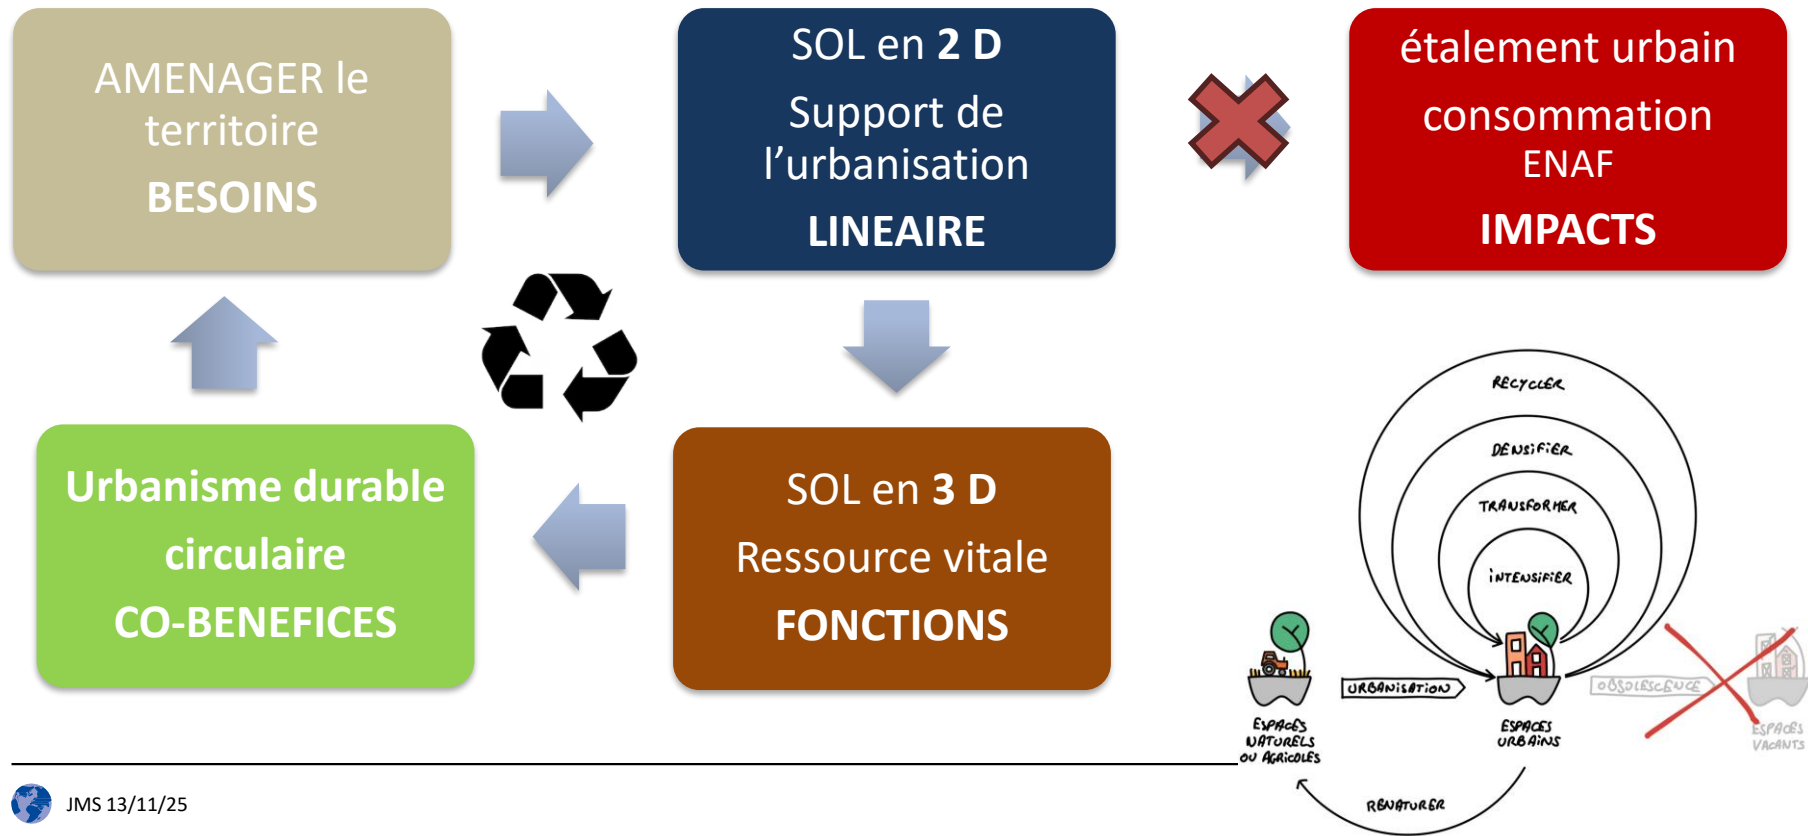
AMENAGER le territoire

BESOINS

SOL en **2 D**

Support de l'urbanisation

LINEAIRE

étalement urbain

consommation ENAF

IMPACTS

Urbanisme durable circulaire

CO-BENEFICES

SOL en **3 D**

Ressource vitale

FONCTIONS

RECYCLER

DENSIFIER

TRANSFORMER

INTENSIFIER

ESPACES NATURELS OU AGRICOLES

URBANISATION

ESPACES URBAINS

OBSOLESCENCE

ESPACES VACANTS

RENATURER

JMS 13/11/25